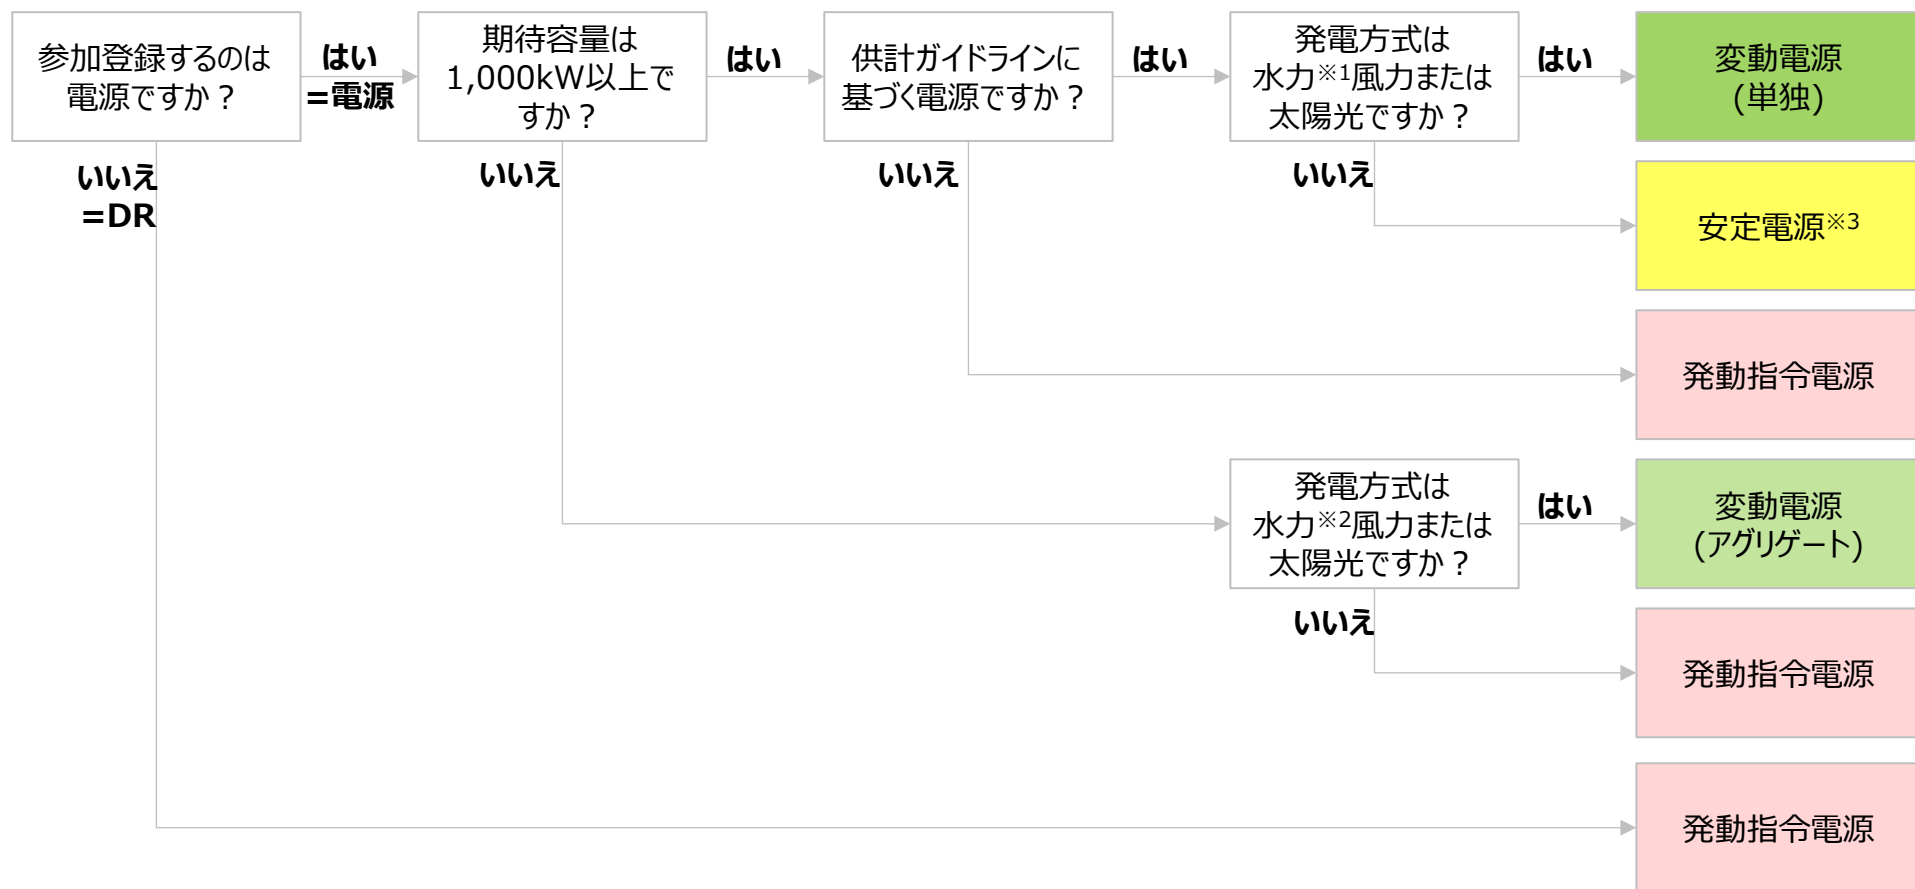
参加登録するのは電源ですか？

はい
=電源

期待容量は1,000kW以上ですか？

はい

供計ガイドラインに基づく電源ですか？

はい

発電方式は水力$^{※1}$風力または太陽光ですか？

はい

変動電源
(単独)

いいえ
=DR

いいえ

いいえ

いいえ

安定電源$^{※3}$

発動指令電源

発電方式は水力$^{※2}$風力または太陽光ですか？

はい

変動電源
(アグリゲート)

いいえ

発動指令電源

発動指令電源